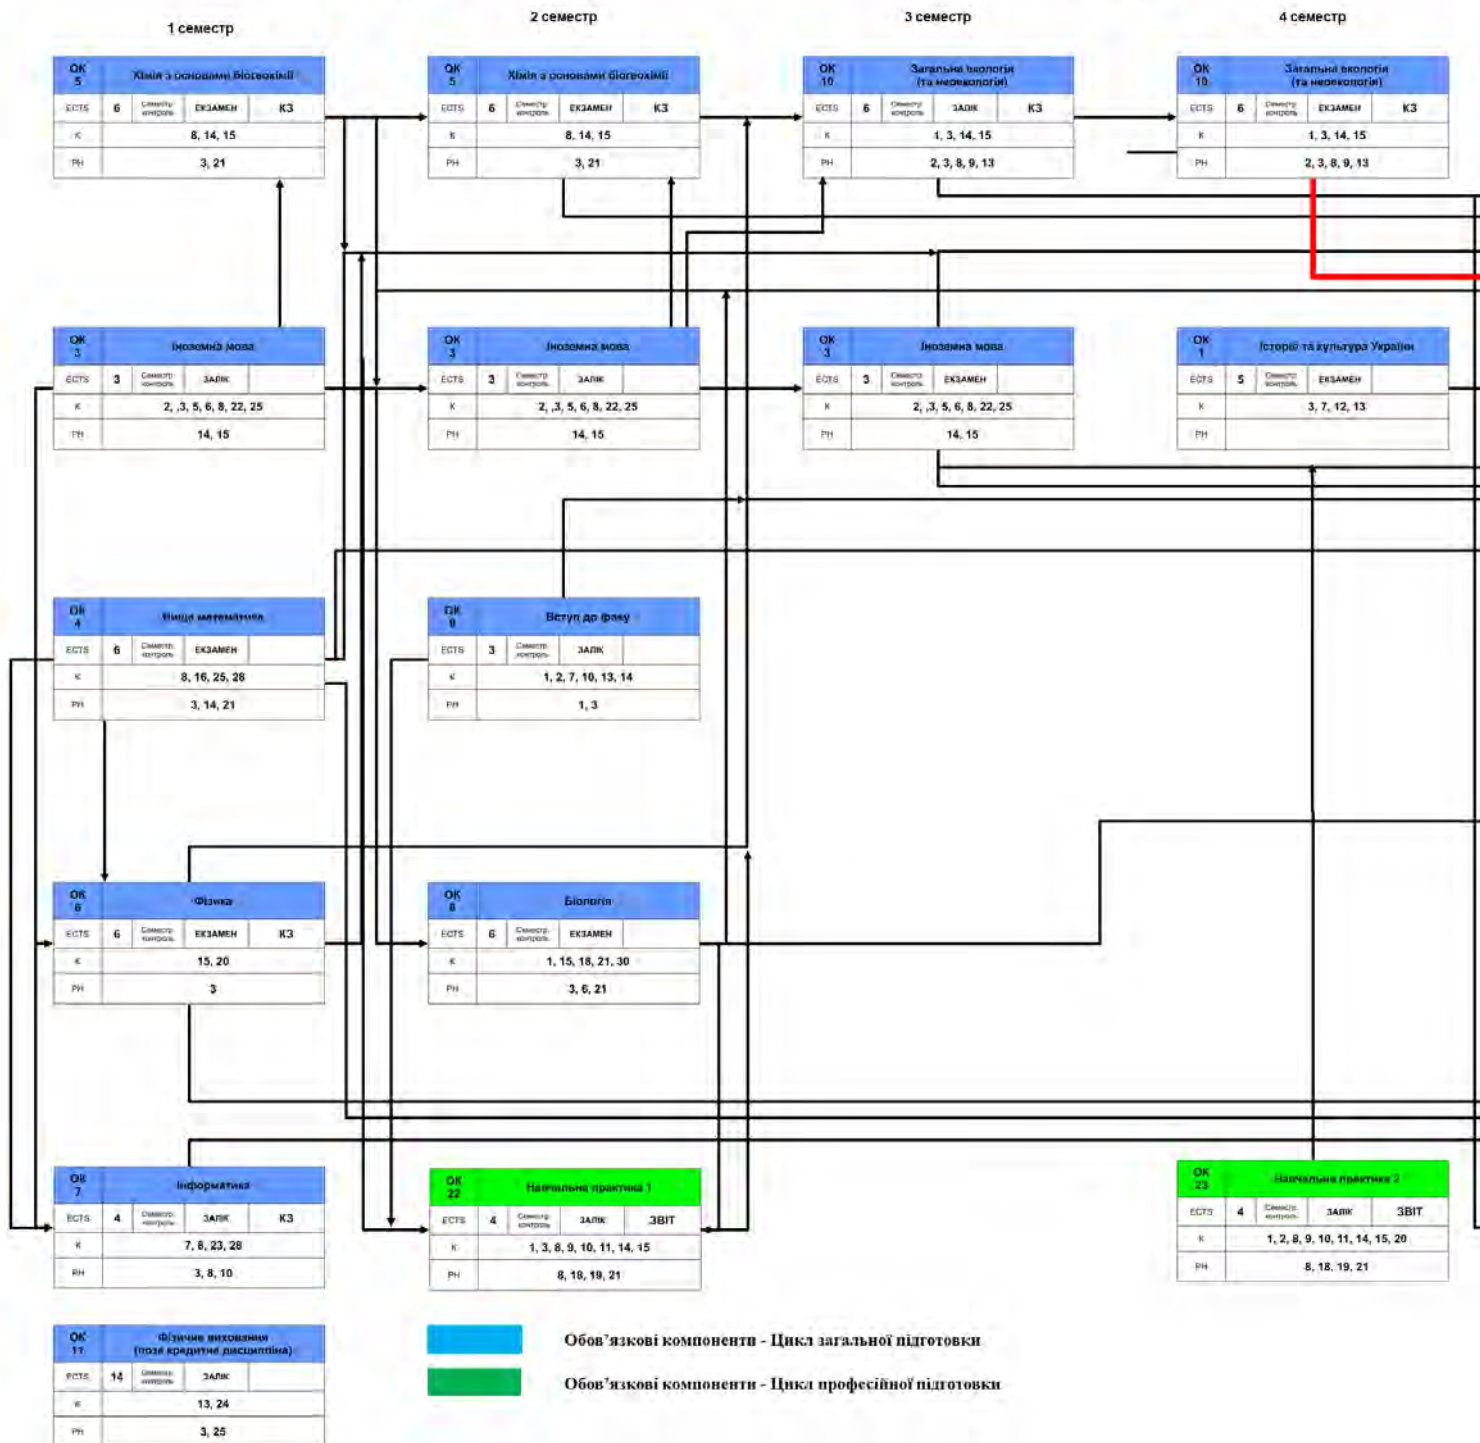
1 семестр

2 семестр

3 семестр

4 семестр

| ОК 5 | Хімія з основами біогеохімії | | | |
|---|---|---|---|---|
| ECTS | 6 | Семестр. контроль | ЕКЗАМЕН | КЗ |
| К | 8, 14, 15 | | | |
| РН | 3, 21 | | | |

| ОК 5 | Хімія з основами біогеохімії | | | |
|---|---|---|---|---|
| ECTS | 6 | Семестр. контроль | ЕКЗАМЕН | КЗ |
| К | 8, 14, 15 | | | |
| РН | 3, 21 | | | |

| ОК 10 | Загальна екологія (та неоекологія) | | | |
|---|---|---|---|---|
| ECTS | 6 | Семестр. контроль | ЗАЛІК | КЗ |
| К | 1, 3, 14, 15 | | | |
| РН | 2, 3, 8, 9, 13 | | | |

| ОК 10 | Загальна екологія (та неоекологія) | | | |
|---|---|---|---|---|
| ECTS | 6 | Семестр. контроль | ЕКЗАМЕН | КЗ |
| К | 1, 3, 14, 15 | | | |
| РН | 2, 3, 8, 9, 13 | | | |

| ОК 3 | Іноземна мова | | |
|---|---|---|---|
| ECTS | 3 | Семестр. контроль | ЗАЛІК |
| К | 2, ,3, 5, 6, 8, 22, 25 | | |
| РН | 14, 15 | | |

| ОК 3 | Іноземна мова | | |
|---|---|---|---|
| ECTS | 3 | Семестр. контроль | ЗАЛІК |
| К | 2, ,3, 5, 6, 8, 22, 25 | | |
| РН | 14, 15 | | |

| ОК 3 | Іноземна мова | | |
|---|---|---|---|
| ECTS | 3 | Семестр. контроль | ЕКЗАМЕН |
| К | 2, ,3, 5, 6, 8, 22, 25 | | |
| РН | 14, 15 | | |

| ОК 1 | Історія та культура України | | |
|---|---|---|---|
| ECTS | 5 | Семестр. контроль | ЕКЗАМЕН |
| К | 3, 7, 12, 13 | | |
| РН | | | |

| ОК 4 | Вища математика | | |
|---|---|---|---|
| ECTS | 6 | Семестр. контроль | ЕКЗАМЕН |
| К | 8, 16, 25, 28 | | |
| РН | 3, 14, 21 | | |

| ОК 9 | Вступ до фаху | | |
|---|---|---|---|
| ECTS | 3 | Семестр. контроль | ЗАЛІК |
| К | 1, 2, 7, 10, 13, 14 | | |
| РН | 1, 3 | | |

| ОК 6 | Фізика | | | |
|---|---|---|---|---|
| ECTS | 6 | Семестр. контроль | ЕКЗАМЕН | КЗ |
| К | 15, 20 | | | |
| РН | 3 | | | |

| ОК 8 | Біологія | | |
|---|---|---|---|
| ECTS | 6 | Семестр. контроль | ЕКЗАМЕН |
| К | 1, 15, 18, 21, 30 | | |
| РН | 3, 6, 21 | | |

| ОК 7 | Інформатика | | | |
|---|---|---|---|---|
| ECTS | 4 | Семестр. контроль | ЗАЛІК | КЗ |
| К | 7, 8, 23, 28 | | | |
| РН | 3, 8, 10 | | | |

| ОК 22 | Навчальна практика 1 | | | |
|---|---|---|---|---|
| ECTS | 4 | Семестр. контроль | ЗАЛІК | ЗВІТ |
| К | 1, 3, 8, 9, 10, 11, 14, 15 | | | |
| РН | 8, 18, 19, 21 | | | |

| ОК 23 | Навчальна практика 2 | | | |
|---|---|---|---|---|
| ECTS | 4 | Семестр. контроль | ЗАЛІК | ЗВІТ |
| К | 1, 2, 8, 9, 10, 11, 14, 15, 20 | | | |
| РН | 8, 18, 19, 21 | | | |

| ОК 11 | Фізичне виховання (позакредитна дисципліна) | | |
|---|---|---|---|
| ECTS | 14 | Семестр. контроль | ЗАЛІК |
| К | 13, 24 | | |
| РН | 3, 25 | | |

Обов'язкові компоненти - Цикл загальної підготовки

Обов'язкові компоненти - Цикл професійної підготовки